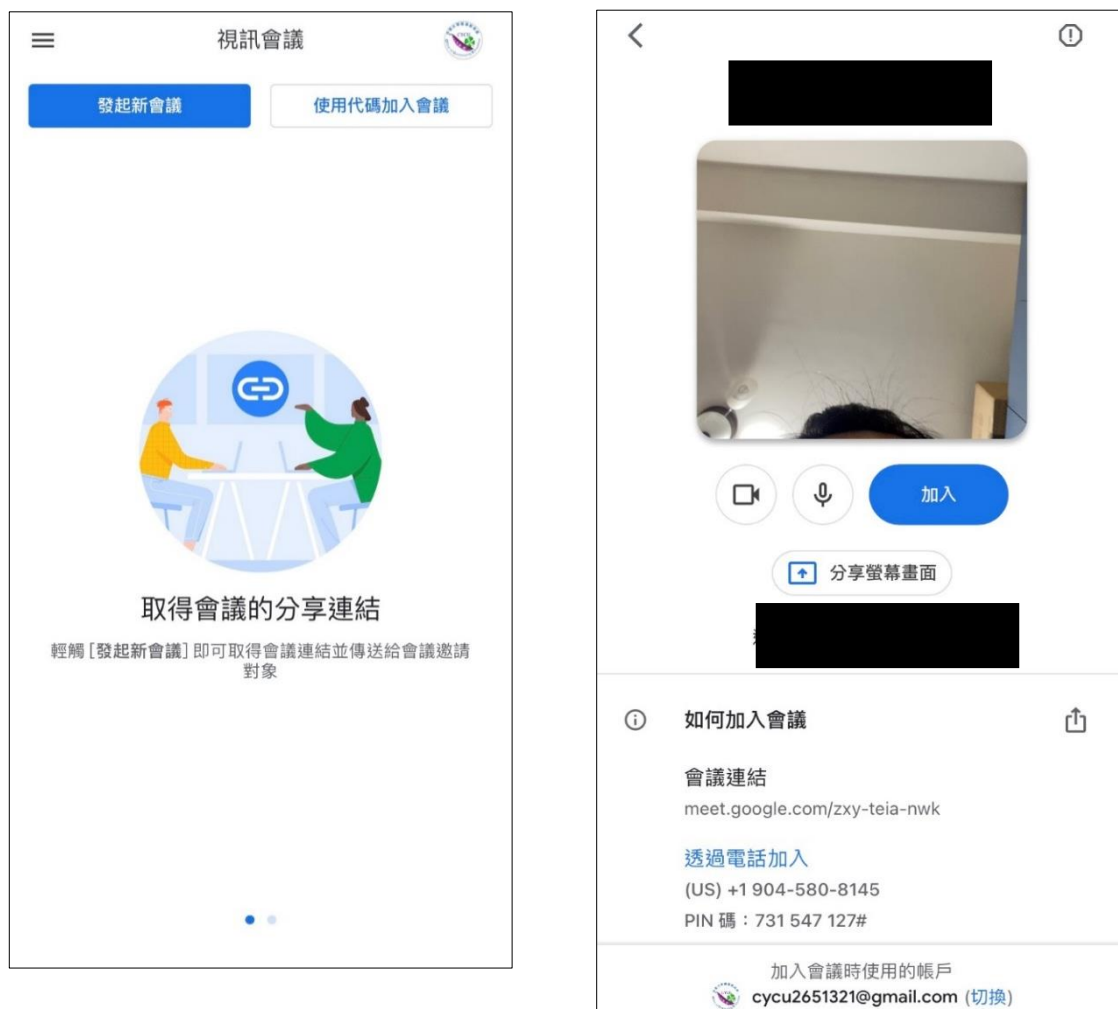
視訊會議

發起新會議

使用代碼加入會議

取得會議的分享連結

輕觸 [發起新會議] 即可取得會議連結並傳送給會議邀請對象

加入

分享螢幕畫面

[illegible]

如何加入會議

會議連結

meet.google.com/zxy-teia-nwk

透過電話加入

(US) +1 904-580-8145

PIN 碼：731 547 127#

加入會議時使用的帳戶

cycu2651321@gmail.com (切換)